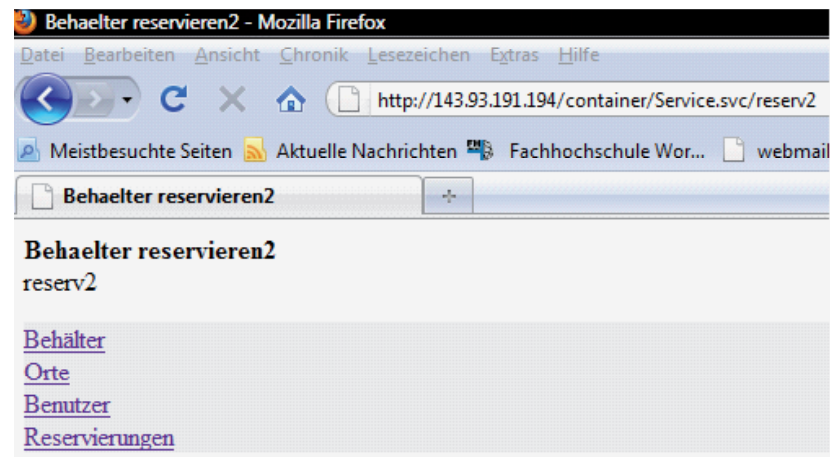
Behaelter reservieren2 - Mozilla Firefox

Datei Bearbeiten Ansicht Chronik Lesezeichen Extras Hilfe

http://143.93.191.194/container/Service.svc/reserv2

Meistbesuchte Seiten Aktuelle Nachrichten Fachhochschule Wor... webmail

Behaelter reservieren2

+

Behaelter reservieren2
reserv2

Behälter
Orte
Benutzer
Reservierungen